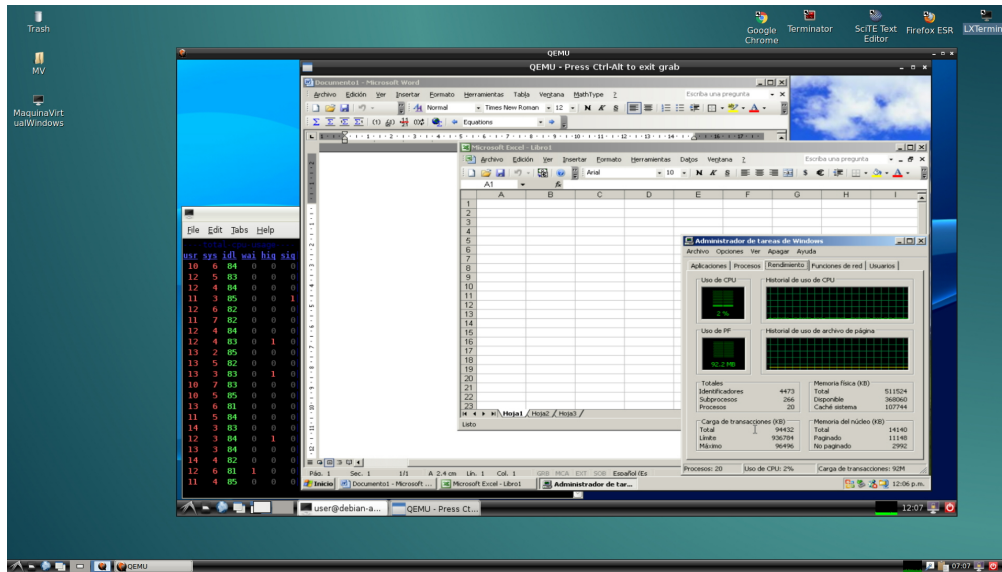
Trash

MV

MaquinaVirtualWindows

Google Chrome

Terminator

SciTE Text Editor

Firefox ESR

LXTermin

QEMU

QEMU - Press Ctrl-Alt to exit grab

Documento1 - Microsoft Word

Archivo Edición Ver Insertar Formato Herramientas Tabla Ventana MathType ?

Escriba una pregunta

Normal Times New Roman 12

Equations

Microsoft Excel - Libro1

Archivo Edición Ver Insertar Formato Herramientas Datos Ventana ?

Escriba una pregunta

Arial 10

A1

| | A | B | C | D | E | F | G | H | I |
|---|---|---|---|---|---|---|---|---|---|
| 1 | | | | | | | | | |
| 2 | | | | | | | | | |
| 3 | | | | | | | | | |
| 4 | | | | | | | | | |
| 5 | | | | | | | | | |
| 6 | | | | | | | | | |
| 7 | | | | | | | | | |
| 8 | | | | | | | | | |
| 9 | | | | | | | | | |
| 10 | | | | | | | | | |
| 11 | | | | | | | | | |
| 12 | | | | | | | | | |
| 13 | | | | | | | | | |
| 14 | | | | | | | | | |
| 15 | | | | | | | | | |
| 16 | | | | | | | | | |
| 17 | | | | | | | | | |
| 18 | | | | | | | | | |
| 19 | | | | | | | | | |
| 20 | | | | | | | | | |
| 21 | | | | | | | | | |
| 22 | | | | | | | | | |
| 23 | | | | | | | | | |

Hoja1 Hoja2 Hoja3

Listo

Administrador de tareas de Windows

Archivo Opciones Ver Apagar Ayuda

Aplicaciones Procesos Rendimiento Funciones de red Usuarios

Uso de CPU

Historial de uso de CPU

2 %

Uso de PF

Historial de uso de archivo de página

92,2 MB

Totales
Identificadores 4473
Subprocesos 266
Procesos 20

Memoria física (KB)
Total 511524
Disponible 368060
Caché sistema 107744

Carga de transacciones (KB)
Total 94432
Límite 936784
Máximo 96496

Memoria del núcleo (KB)
Total 14140
Paginado 11148
No paginado 2992

Procesos: 20 Uso de CPU: 2% Carga de transacciones: 92M

File Edit Tabs Help

---total-cpu-usage---
usr sys idl wai hiq siq
10 6 84 0 0 0
12 5 83 0 0 0
12 4 84 0 0 0
11 3 85 0 0 1
12 6 82 0 0 0
11 7 82 0 0 0
12 4 84 0 0 0
12 4 83 0 1 0
13 2 85 0 0 0
13 5 82 0 0 0
13 3 83 0 1 0
10 7 83 0 0 0
10 5 85 0 0 0
13 6 81 0 0 0
11 5 84 0 0 0
14 3 83 0 0 0
12 3 84 0 1 0
13 3 84 0 0 0
12 4 82 0 0 0
12 6 81 1 0 0
11 4 85 0 0 0

Pág. 1 Sec. 1 1/1 A 2.4 cm Lín. 1 Col. 1 GRB MCA EXT SOB Español (Es

Inicio Documento1 - Microsoft ... Microsoft Excel - Libro1 Administrador de tar...

12:06 p.m.

user@debian-a... QEMU - Press Ct...

12:07

QEMU

07:07